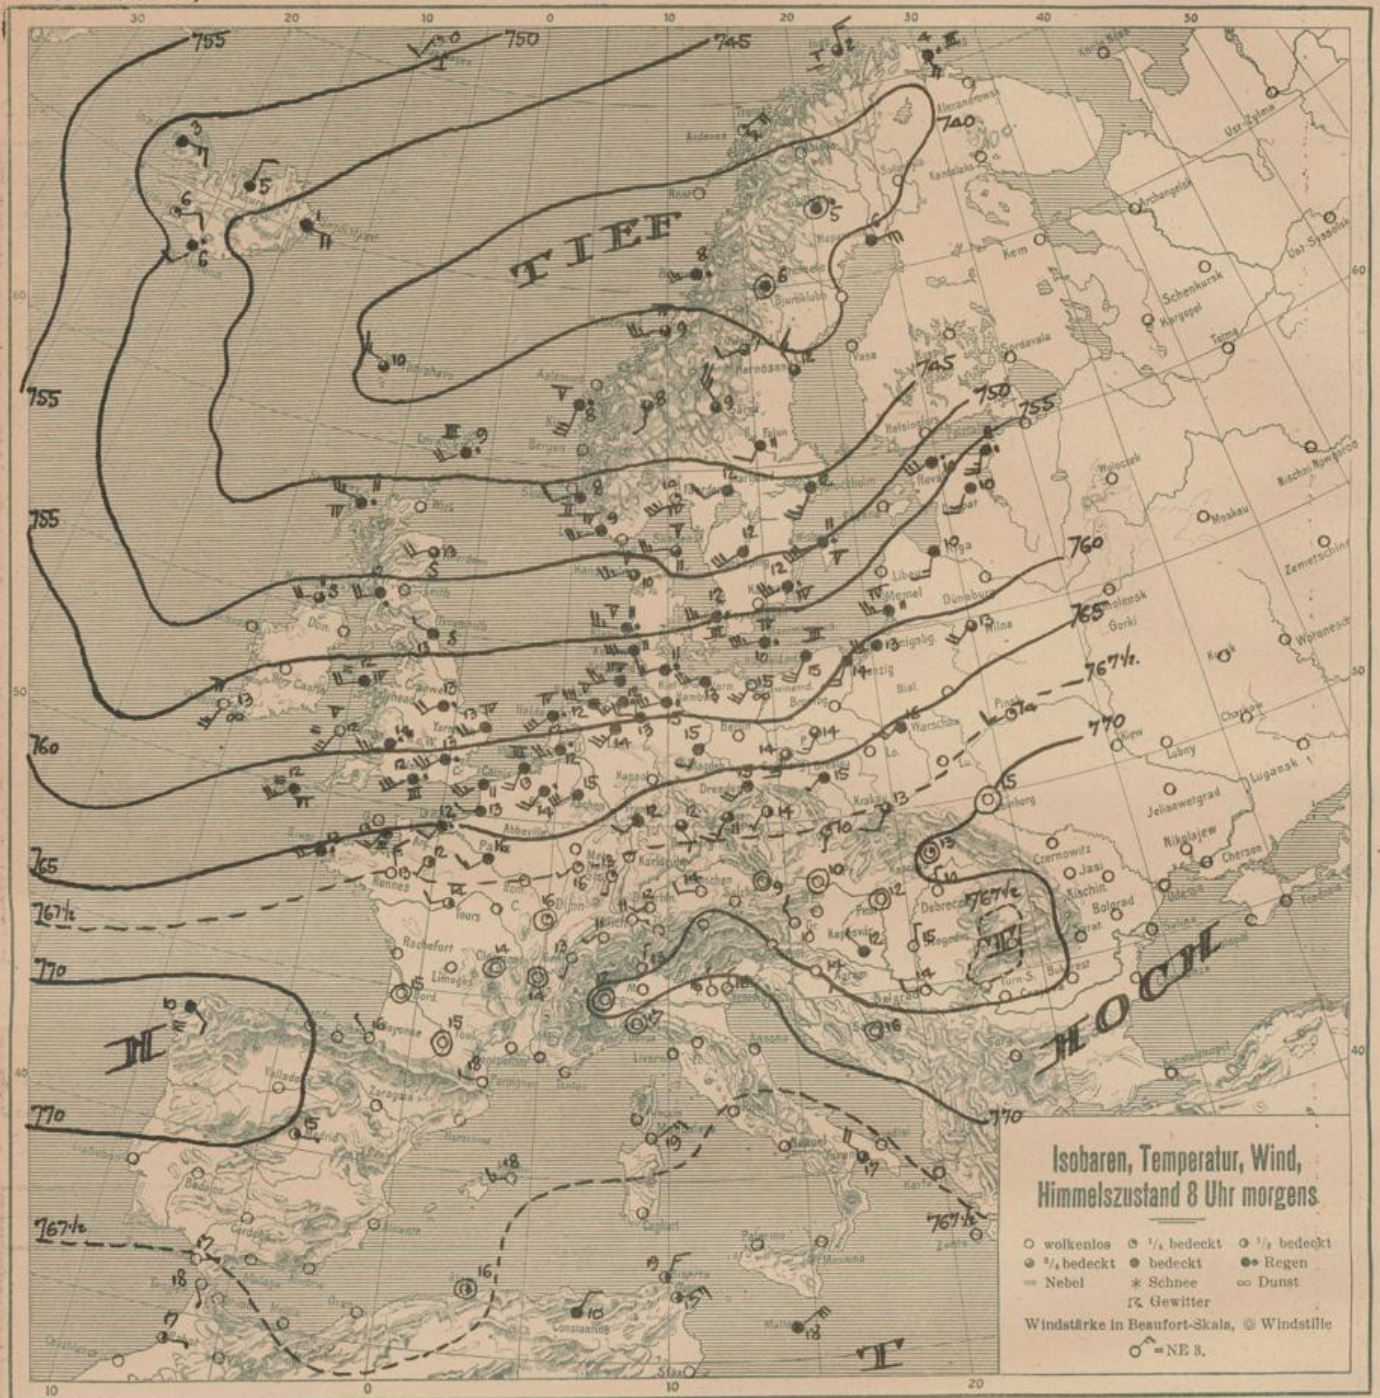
Isobaren, Temperatur, Wind, Himmelszustand 8 Uhr morgens

○ wolkenlos
◔ ¼ bedeckt
◑ ½ bedeckt
◕ ¾ bedeckt
● bedeckt
●• Regen
≡ Nebel
✳ Schnee
∞ Dunst
Gewitter

Windstärke in Beaufort-Skala, ◎ Windstille

= NE 3.

TIEF

HOCH

H

T

755
750
745
740
745
750
755
760
765
767½
770
760
765
767½
770
770
767½
767½
755
755